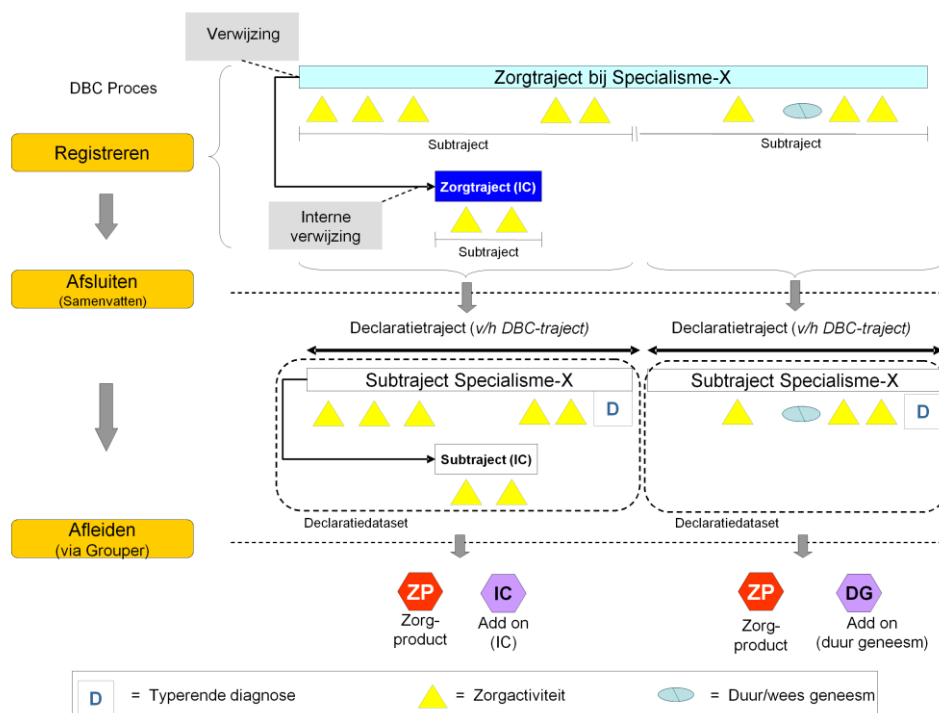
Verwijzing

DBC Proces

Zorgtraject bij Specialisme-X

Subtraject

Subtraject

Registreren

Zorgtraject (IC)

Interne verwijzing

Subtraject

Afsluiten
(Samenvatten)

Declaratietraject (v/h DBC-traject)

Declaratietraject (v/h DBC-traject)

Subtraject Specialisme-X

D

Subtraject Specialisme-X

D

Subtraject (IC)

Declaratiedataset

Declaratiedataset

Afleiden
(via Grouper)

ZP
Zorg-
product

IC
Add on
(IC)

ZP
Zorg-
product

DG
Add on
(duur geneesm)

D = Typerende diagnose

= Zorgactiviteit

= Duur/wees geneesm